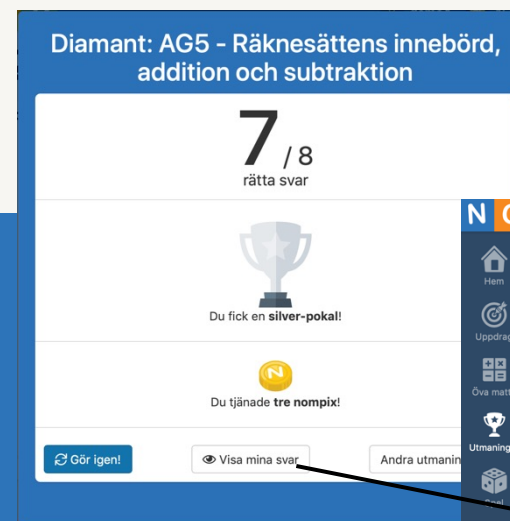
Diamant: AG5 - Räknesättens innebörd, addition och subtraktion

7 / 8
rätta svar

Du fick en **silver-pokal**!

N

Du tjänade **tre nompix**!

Gör igen!

Visa mina svar

Andra utmanin

N O

Hem

Uppdrag

Öva matt

Utmaning

Spel